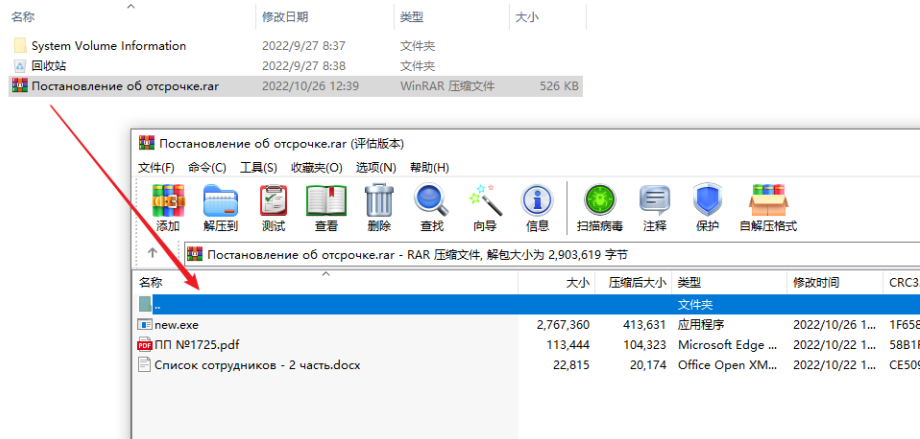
| 名称 | 修改日期 | 类型 | 大小 |
|---|---|---|---|
| System Volume Information | 2022/9/27 8:37 | 文件夹 | |
| 回收站 | 2022/9/27 8:38 | 文件夹 | |
| Постановление об отсрочке.rar | 2022/10/26 12:39 | WinRAR 压缩文件 | 526 KB |

Постановление об отсрочке.rar (评估版本)

文件(F) 命令(C) 工具(S) 收藏夹(O) 选项(N) 帮助(H)

添加 解压到 测试 查看 删除 查找 向导 信息 扫描病毒 注释 保护 自解压格式

Постановление об отсрочке.rar - RAR 压缩文件, 解包大小为 2,903,619 字节

| 名称 | 大小 | 压缩后大小 | 类型 | 修改时间 | CRC3 |
|---|---|---|---|---|---|
| .. | | | 文件夹 | | |
| new.exe | 2,767,360 | 413,631 | 应用程序 | 2022/10/26 1... | 1F658 |
| ПП №1725.pdf | 113,444 | 104,323 | Microsoft Edge ... | 2022/10/22 1... | 58B1F |
| Список сотрудников - 2 часть.docx | 22,815 | 20,174 | Office Open XM... | 2022/10/22 1... | CE509 |